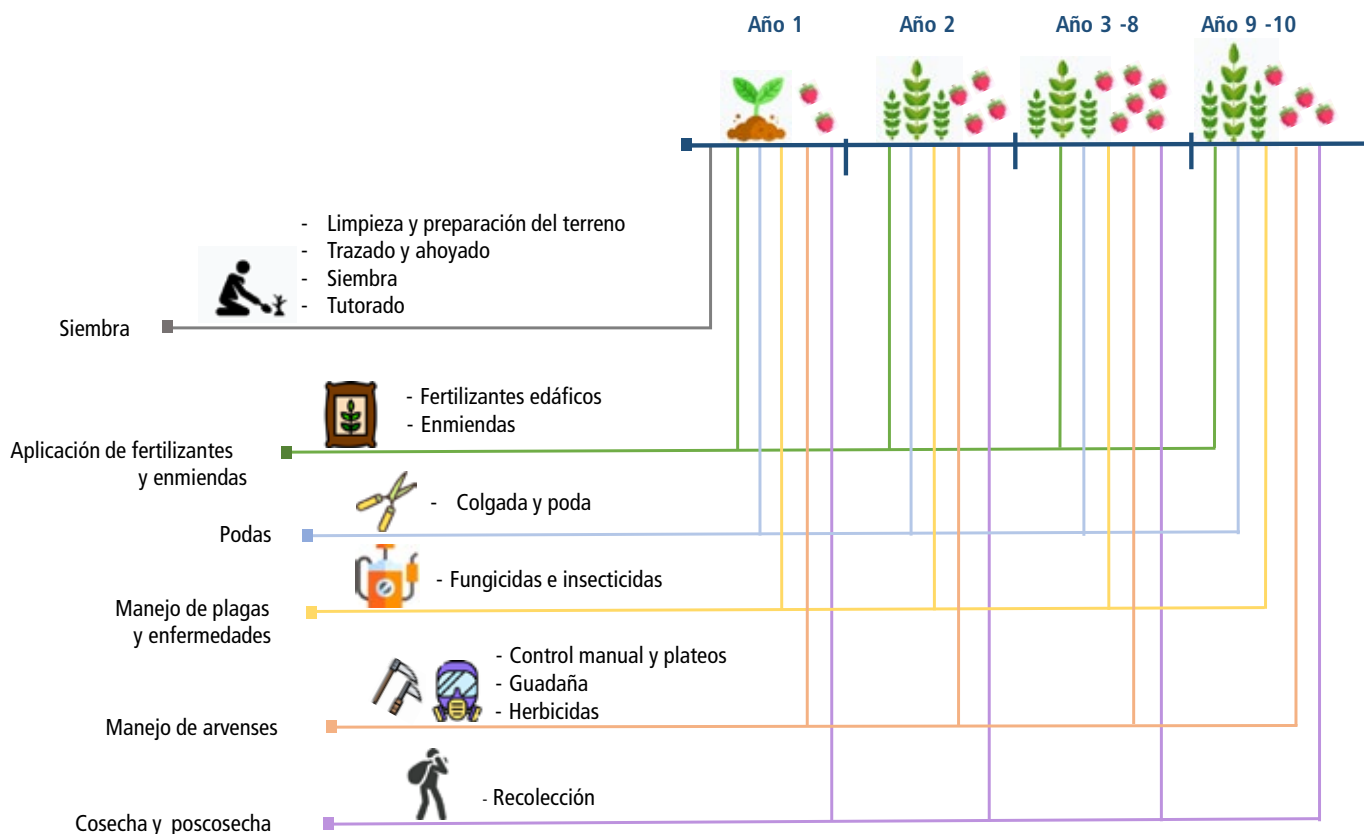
Año 1
Año 2
Año 3 -8
Año 9 -10

- Limpieza y preparación del terreno
- Trazado y ahoyado
- Siembra
- Tutorado

Siembra

- Fertilizantes edáficos
- Enmiendas

Aplicación de fertilizantes y enmiendas

- Colgada y poda

Podas

- Fungicidas e insecticidas

Manejo de plagas y enfermedades

- Control manual y plateos
- Guadaña
- Herbicidas

Manejo de arvenses

- Recolección

Cosecha y poscosecha